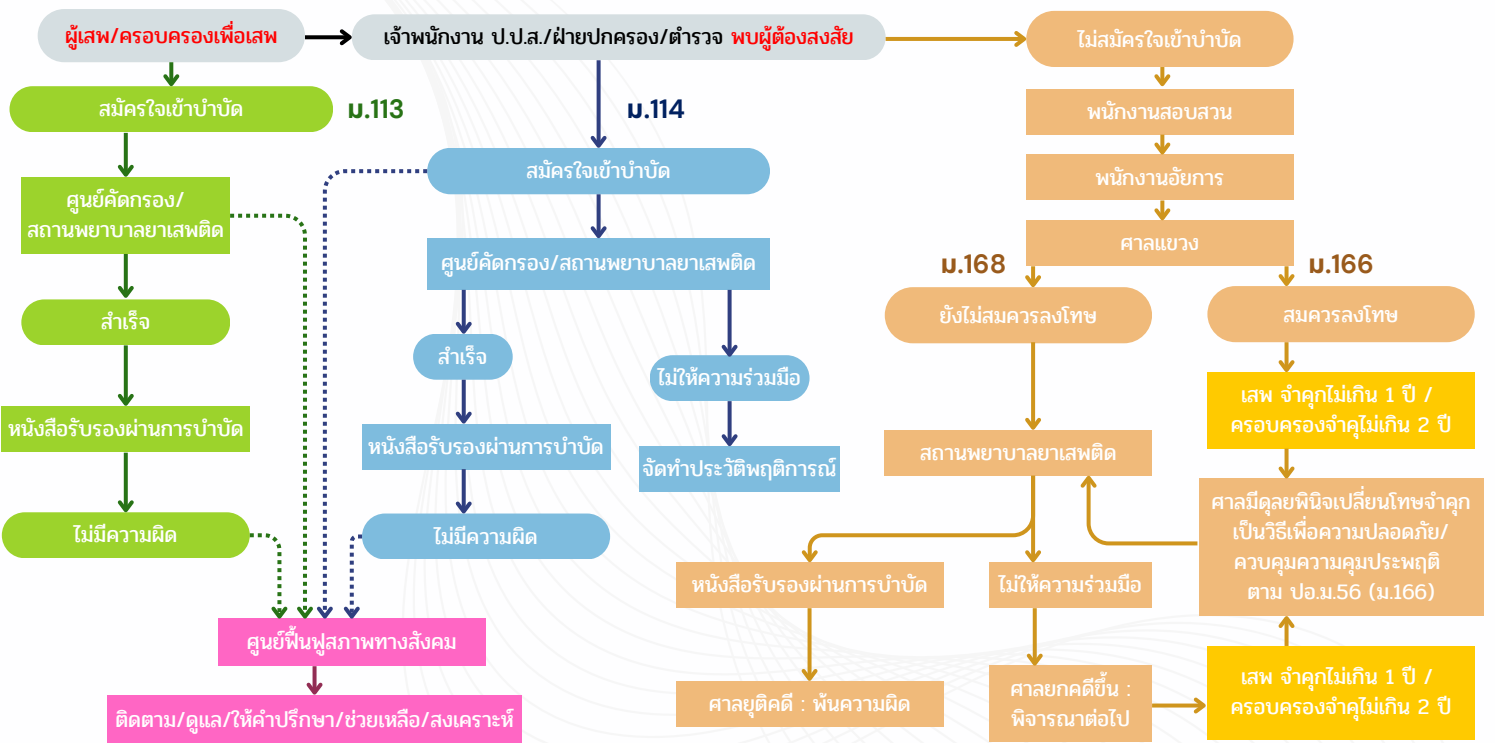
ผู้เสพ/ครอบครองเพื่อเสพ

เจ้าพนักงาน ป.ป.ส./ฝ่ายปกครอง/ตำรวจ พบผู้ต้องสงสัย

ไม่สมัครใจเข้าบำบัด

สมัครใจเข้าบำบัด

ม.113

ศูนย์คัดกรอง/สถานพยาบาลยาเสพติด

สำเร็จ

หนังสือรับรองผ่านการบำบัด

ไม่มีความผิด

ม.114

สมัครใจเข้าบำบัด

ศูนย์คัดกรอง/สถานพยาบาลยาเสพติด

สำเร็จ

หนังสือรับรองผ่านการบำบัด

ไม่มีความผิด

ไม่ให้ความร่วมมือ

จัดทำประวัติพฤติการณ์

ศูนย์ฟื้นฟูสภาพทางสังคม

ติดตาม/ดูแล/ให้คำปรึกษา/ช่วยเหลือ/สงเคราะห์

พนักงานสอบสวน

พนักงานอัยการ

ศาลแขวง

ม.168

ม.166

ยังไม่สมควรลงโทษ

สมควรลงโทษ

เสพ จำคุกไม่เกิน 1 ปี / ครอบครองจำคุไม่เกิน 2 ปี

สถานพยาบาลยาเสพติด

ศาลมีดุลยพินิจเปลี่ยนโทษจำคุกเป็นวิธีเพื่อความปลอดภัย/ควบคุมความคุมประพฤติ ตาม ปอ.ม.56 (ม.166)

หนังสือรับรองผ่านการบำบัด

ไม่ให้ความร่วมมือ

ศาลยุติคดี : พ้นความผิด

ศาลยกคดีขึ้น : พิจารณาต่อไป

เสพ จำคุกไม่เกิน 1 ปี / ครอบครองจำคุไม่เกิน 2 ปี